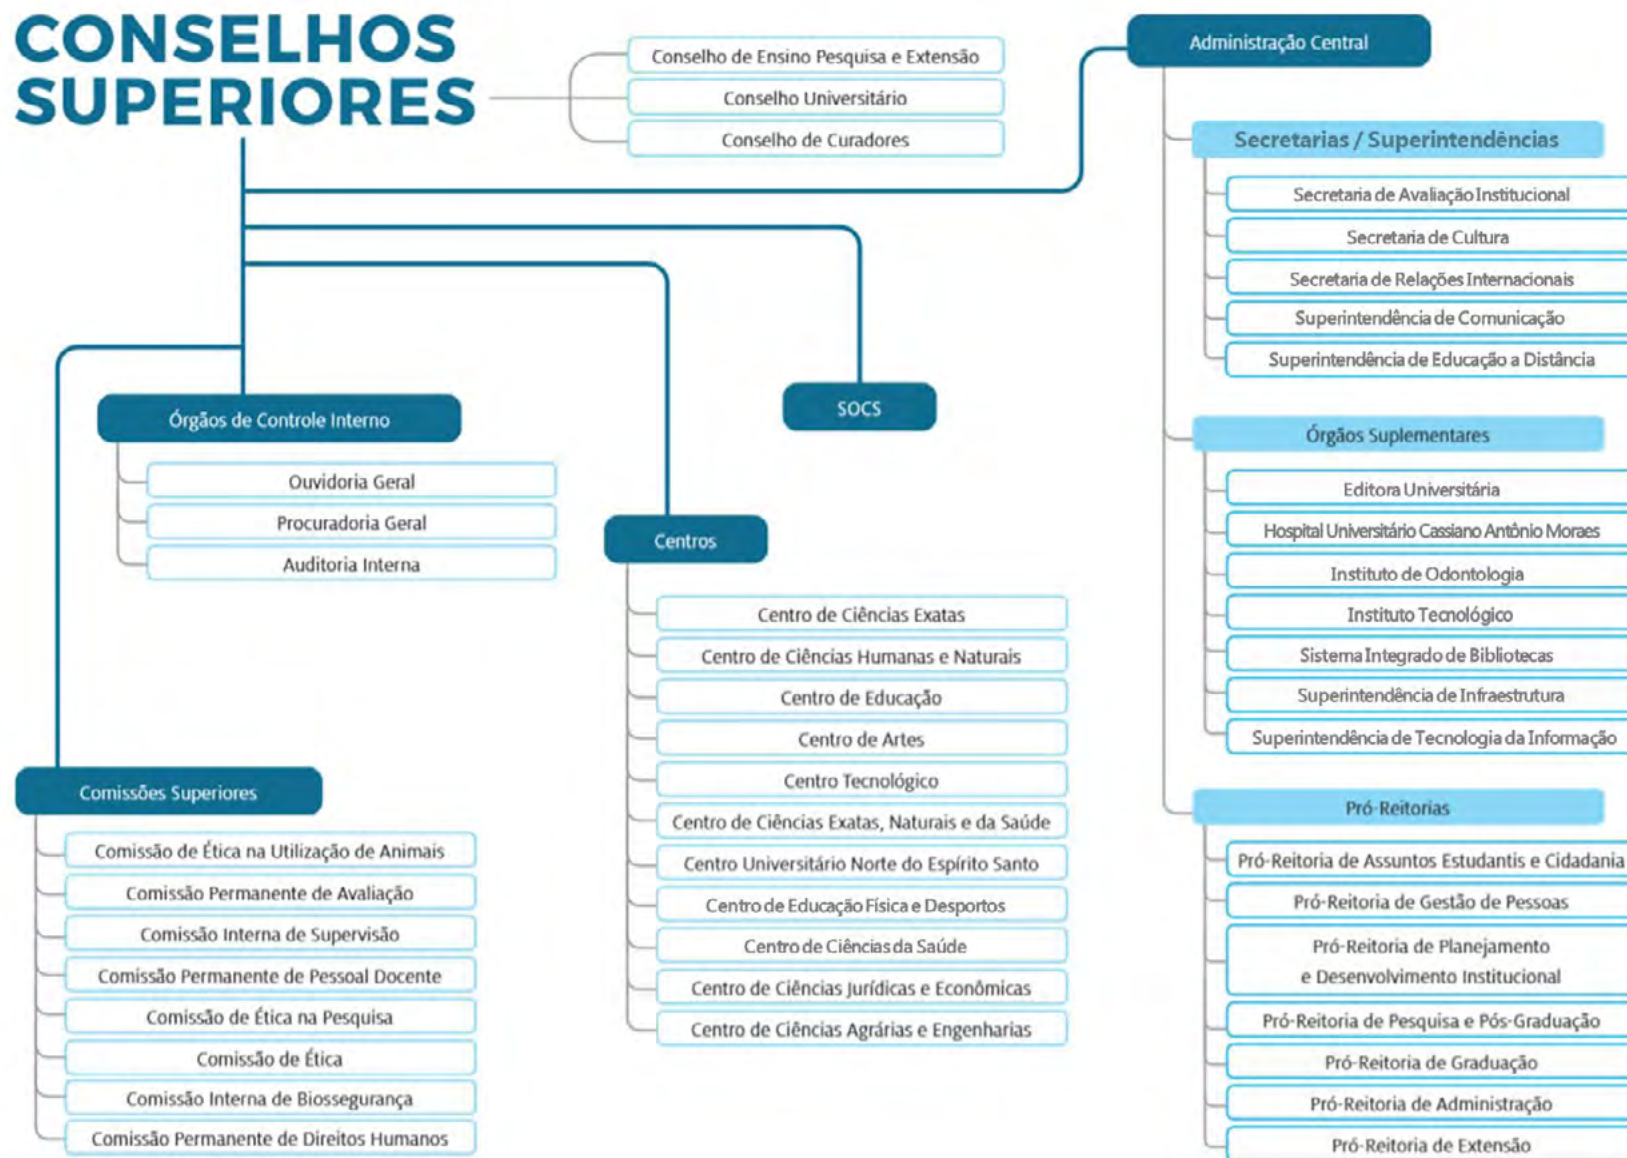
CONSELHOS SUPERIORES

Conselho de Ensino Pesquisa e Extensão
Conselho Universitário
Conselho de Curadores

Administração Central

Secretarias / Superintendências
Secretaria de Avaliação Institucional
Secretaria de Cultura
Secretaria de Relações Internacionais
Superintendência de Comunicação
Superintendência de Educação a Distância

Órgãos Suplementares
Editora Universitária
Hospital Universitário Cassiano Antônio Moraes
Instituto de Odontologia
Instituto Tecnológico
Sistema Integrado de Bibliotecas
Superintendência de Infraestrutura
Superintendência de Tecnologia da Informação

Pró-Reitorias
Pró-Reitoria de Assuntos Estudantis e Cidadania
Pró-Reitoria de Gestão de Pessoas
Pró-Reitoria de Planejamento e Desenvolvimento Institucional
Pró-Reitoria de Pesquisa e Pós-Graduação
Pró-Reitoria de Graduação
Pró-Reitoria de Administração
Pró-Reitoria de Extensão

SOCS

Órgãos de Controle Interno
Ouvidoria Geral
Procuradoria Geral
Auditoria Interna

Centros
Centro de Ciências Exatas
Centro de Ciências Humanas e Naturais
Centro de Educação
Centro de Artes
Centro Tecnológico
Centro de Ciências Exatas, Naturais e da Saúde
Centro Universitário Norte do Espírito Santo
Centro de Educação Física e Desportos
Centro de Ciências da Saúde
Centro de Ciências Jurídicas e Econômicas
Centro de Ciências Agrárias e Engenharias

Comissões Superiores
Comissão de Ética na Utilização de Animais
Comissão Permanente de Avaliação
Comissão Interna de Supervisão
Comissão Permanente de Pessoal Docente
Comissão de Ética na Pesquisa
Comissão de Ética
Comissão Interna de Biossegurança
Comissão Permanente de Direitos Humanos